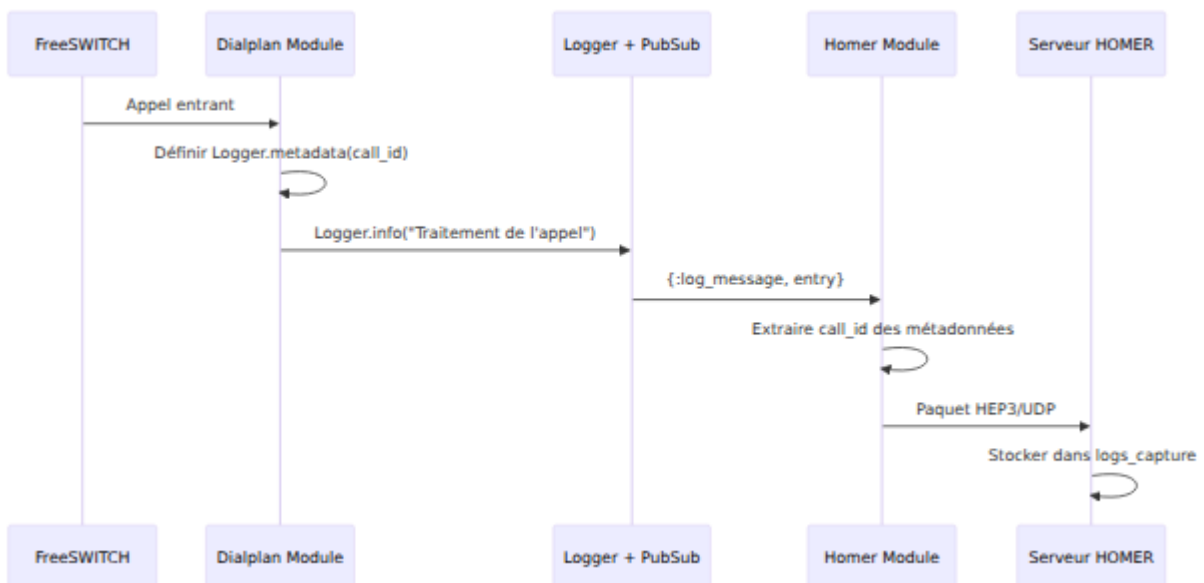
FreeSWITCH

Dialplan Module

Logger + PubSub

Homer Module

Serveur HOMER

Appel entrant

Définir Logger.metadata(call_id)

Logger.info("Traitement de l'appel")

{:log_message, entry}

Extraire call_id des métadonnées

Paquet HEP3/UDP

Stocker dans logs_capture

FreeSWITCH

Dialplan Module

Logger + PubSub

Homer Module

Serveur HOMER